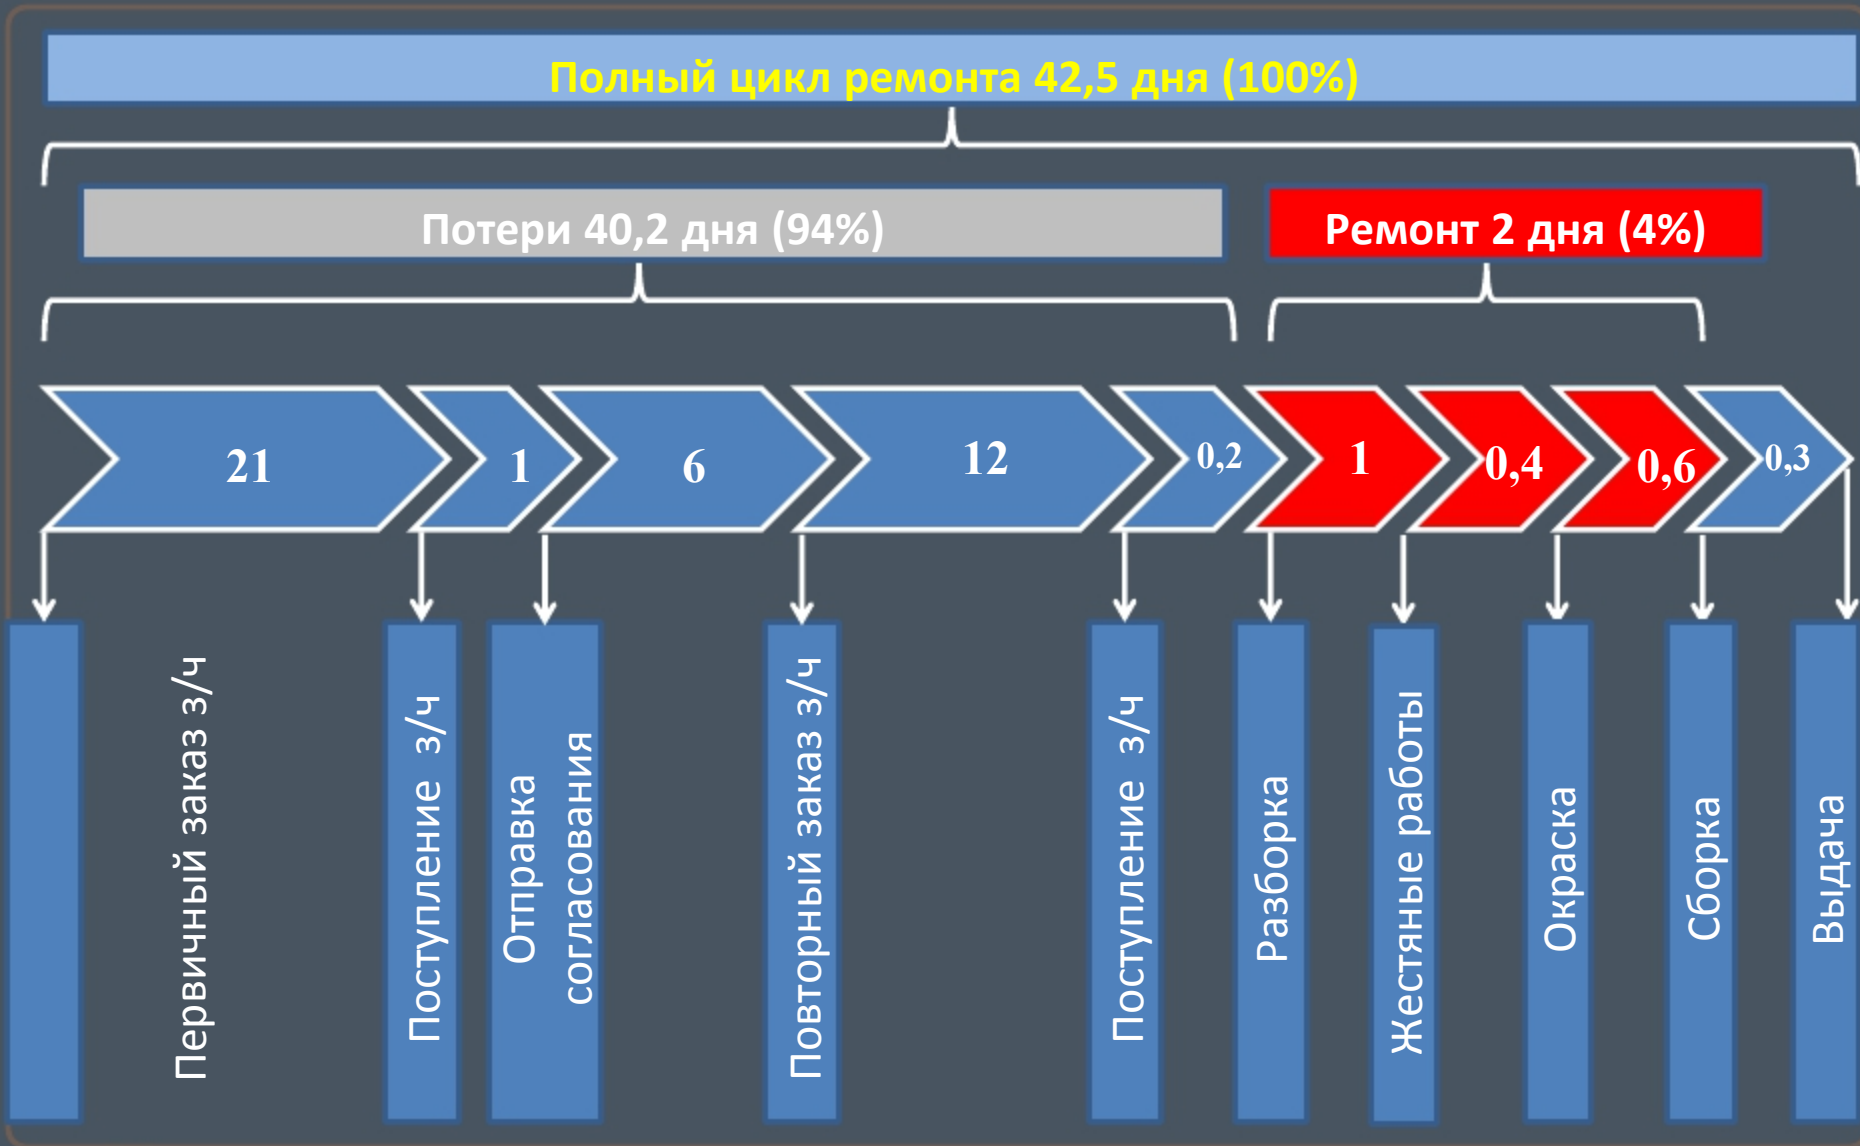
Полный цикл ремонта 42,5 дня (100%)

Потери 40,2 дня (94%)

Ремонт 2 дня (4%)

21

1

6

12

0,2

1

0,4

0,6

0,3

Первичный заказ з/ч

Поступление з/ч

Отправка согласования

Повторный заказ з/ч

Поступление з/ч

Разборка

Жестяные работы

Окраска

Сборка

Выдача